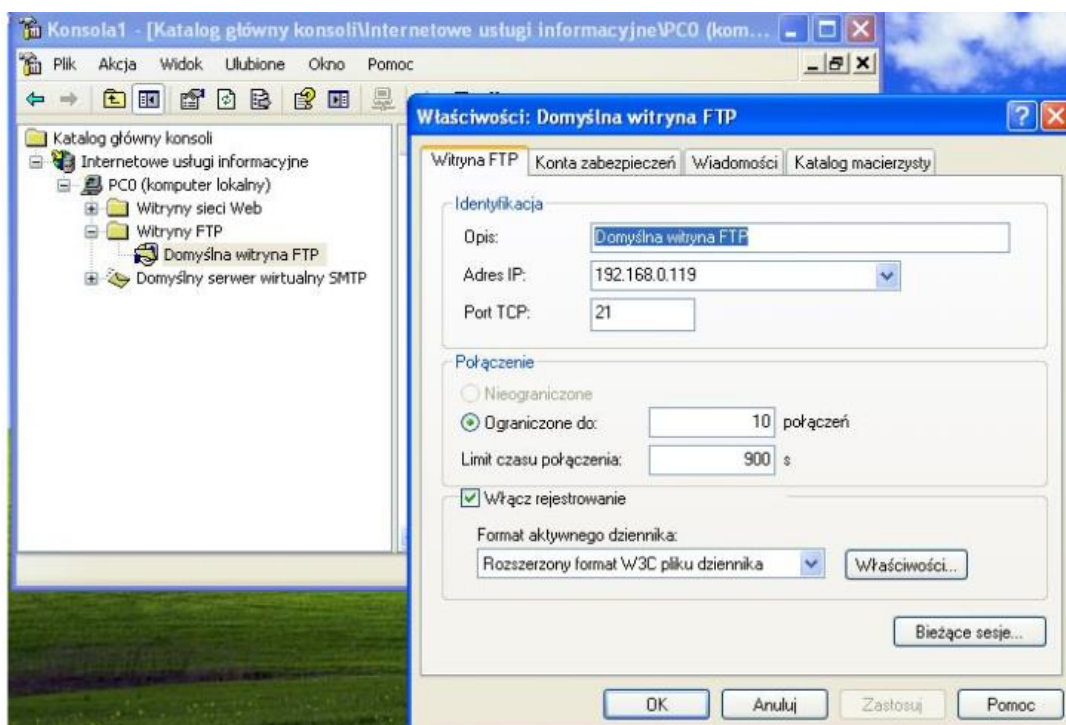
Konsola1 - [Katalog główny konsoli\Internetowe usługi informacyjne\PC0 (kom...

Plik Akcja Widok Ulubione Okno Pomoc

Katalog główny konsoli
Internetowe usługi informacyjne
PC0 (komputer lokalny)
Witryny sieci Web
Witryny FTP
Domyślna witryna FTP
Domyślny serwer wirtualny SMTP

Właściwości: Domyślna witryna FTP

Witryna FTP | Konta zabezpieczeń | Wiadomości | Katalog macierzysty

Identyfikacja
Opis: Domyślna witryna FTP
Adres IP: 192.168.0.119
Port TCP: 21

Połączenie
Nieograniczone
Ograniczone do: 10 połączeń
Limit czasu połączenia: 900 s

Włącz rejestrowanie
Format aktywnego dziennika:
Rozszerzony format W3C pliku dziennika
Właściwości...

Bieżące sesje...

OK Anuluj Zastosuj Pomoc